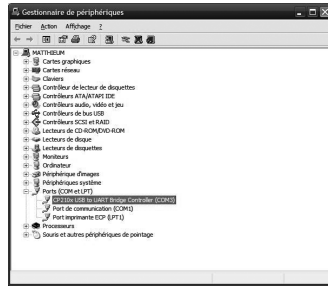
Gestionnaire de périphériques

Fichier Action Affichage ?

MATTHIEUM
Cartes graphiques
Cartes réseau
Claviers
Contrôleur de lecteur de disquettes
Contrôleurs ATA/ATAPI IDE
Contrôleurs audio, vidéo et jeu
Contrôleurs de bus USB
Contrôleurs SCSI et RAID
Lecteurs de CD-ROM/DVD-ROM
Lecteurs de disque
Lecteurs de disquettes
Moniteurs
Ordinateur
Périphérique d'images
Périphériques système
Ports (COM et LPT)
CP210x USB to UART Bridge Controller (COM3)
Port de communication (COM1)
Port imprimante ECP (LPT1)
Processeurs
Souris et autres périphériques de pointage